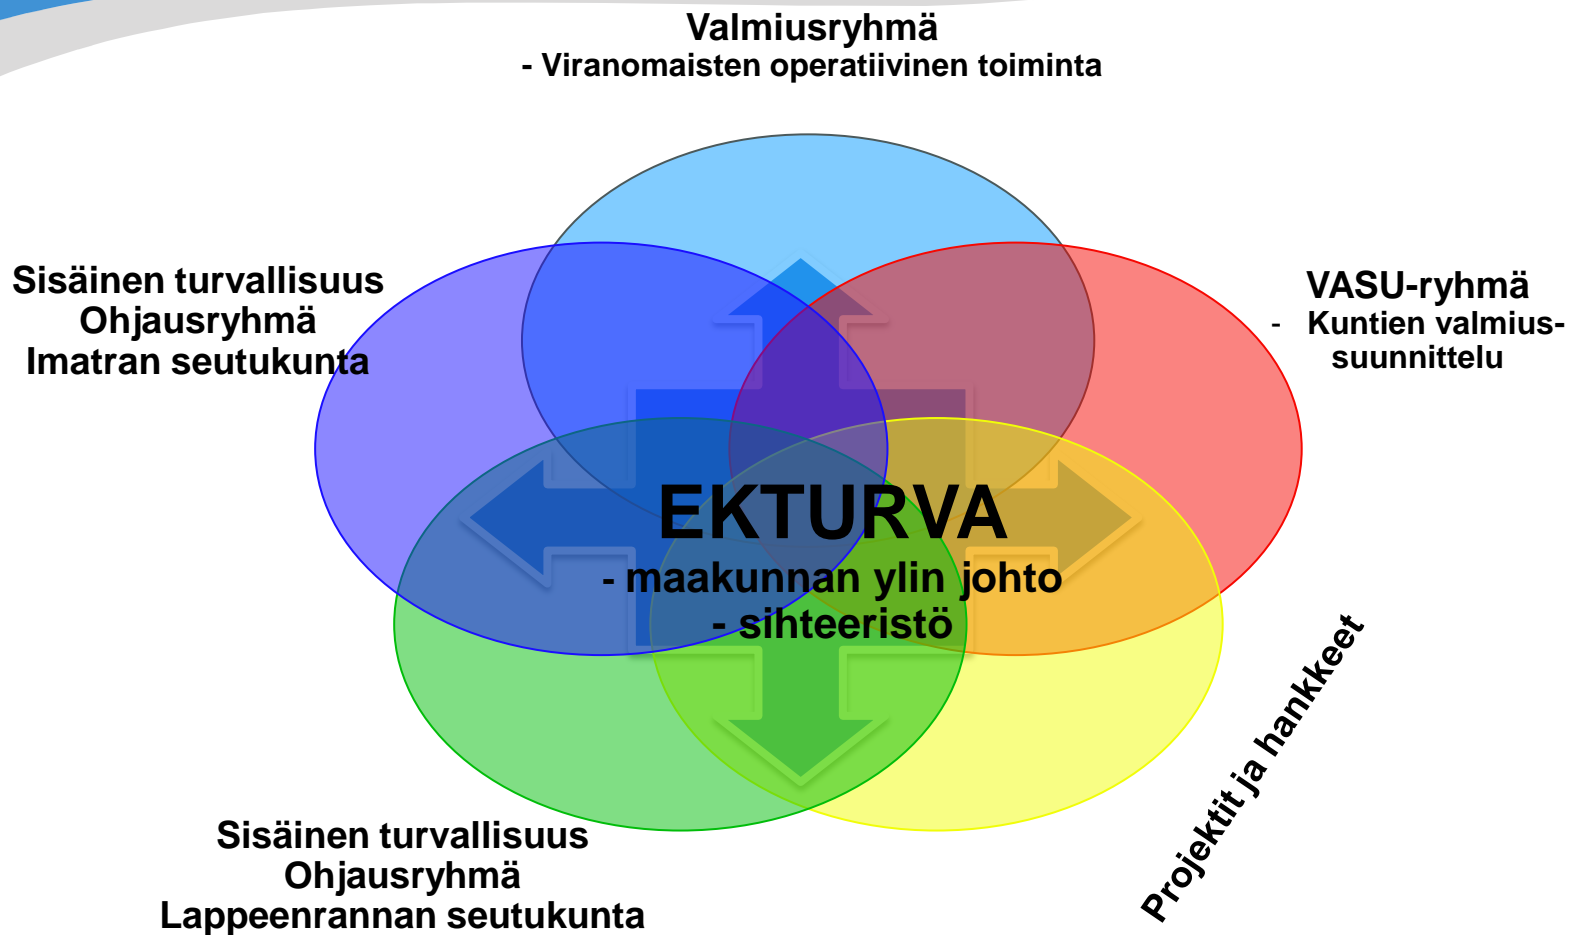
Valmiusryhmä
- Viranomaisten operatiivinen toiminta

Sisäinen turvallisuus
Ohjausryhmä
Imatran seutukunta

VASU-ryhmä
- Kuntien valmiussuunnittelu

EKTURVA
- maakunnan ylin johto
- sihteeristö

Projektit ja hankkeet

Sisäinen turvallisuus
Ohjausryhmä
Lappeenrannan seutukunta